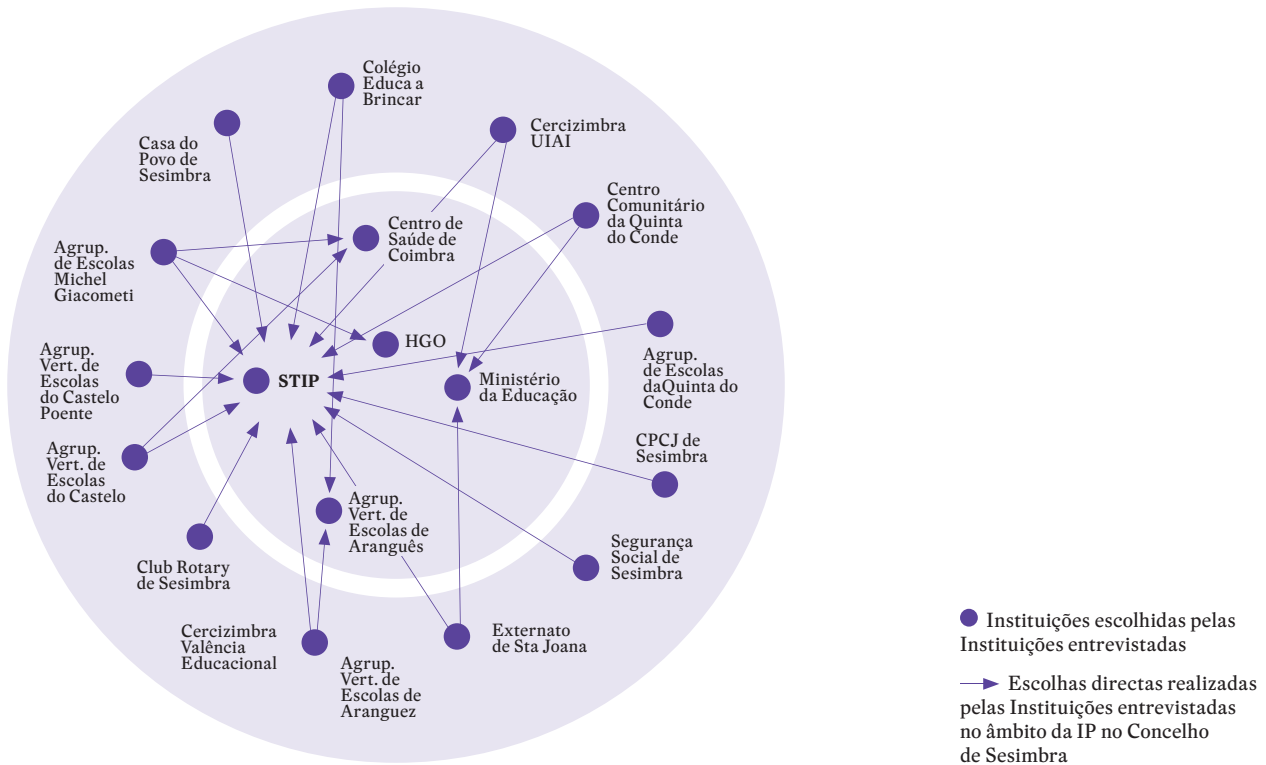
Colégio Educa a Brincar

Casa do Povo de Sesimbra

Cercizimbra UIAI

Centro Comunitário da Quinta do Conde

Agrup. de Escolas Michel Giacometi

Centro de Saúde de Coimbra

HGO

Agrup. de Escolas daQuinta do Conde

Agrup. Vert. de Escolas do Castelo Poente

STIP

Ministério da Educação

Agrup. Vert. de Escolas do Castelo

CPCJ de Sesimbra

Agrup. Vert. de Escolas de Aranguês

Club Rotary de Sesimbra

Segurança Social de Sesimbra

Cercizimbra Valência Educacional

Externato de Sta Joana

Agrup. Vert. de Escolas de Aranguez

Instituições escolhidas pelas Instituições entrevistadas

Escolhas directas realizadas pelas Instituições entrevistadas no âmbito da IP no Concelho de Sesimbra